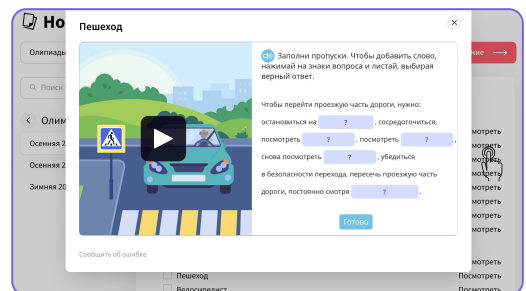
Но

Олимпиад

Поиск

Олим

Осенняя 2

Осенняя 2

Зимняя 20

ние

Пешеход

Заполни пропуски. Чтобы добавить слово, нажимай на знаки вопроса и листай, выбирая верный ответ.

Чтобы перейти проезжую часть дороги, нужно: остановиться на ? , сосредоточиться, посмотреть ? , посмотреть ? , снова посмотреть ? , убедиться в безопасности перехода, пересечь проезжую часть дороги, постоянно смотря ? .

Готово

Сообщить об ошибке

×

смотреть
смотреть
смотреть
смотреть
смотреть

Пешеход
Посмотреть
Велосипедист
Посмотреть